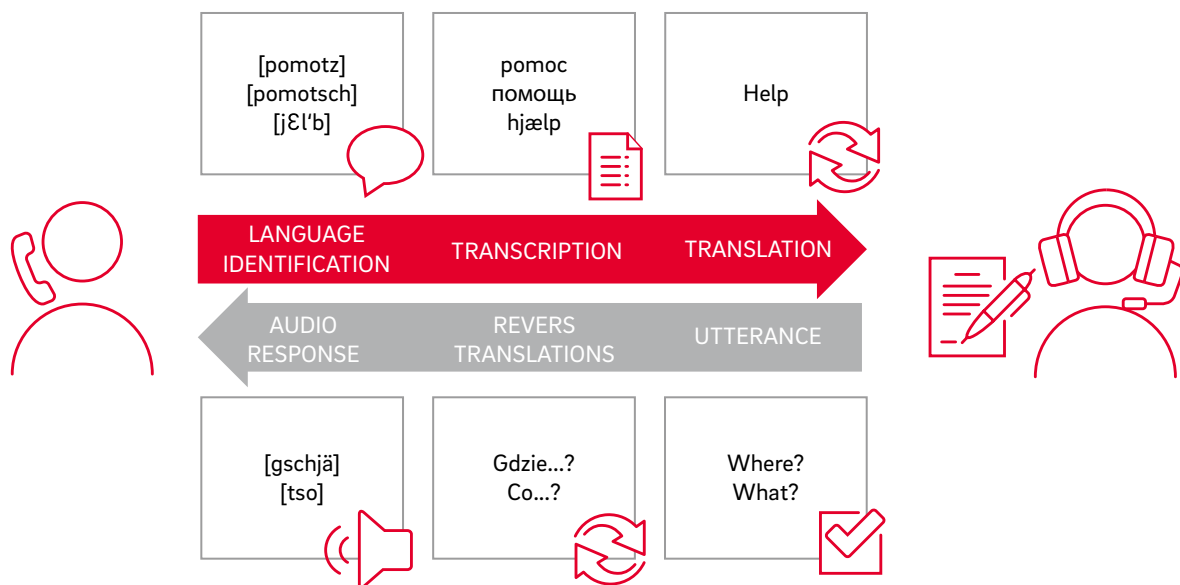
[pomotz]
[pomotsch]
[jƐlʻb]

pomoc
помощь
hjælp

Help

LANGUAGE IDENTIFICATION

TRANSCRIPTION

TRANSLATION

AUDIO RESPONSE

REVERS TRANSLATIONS

UTTERANCE

[gschjä]
[tso]

Gdzie...?
Co...?

Where?
What?